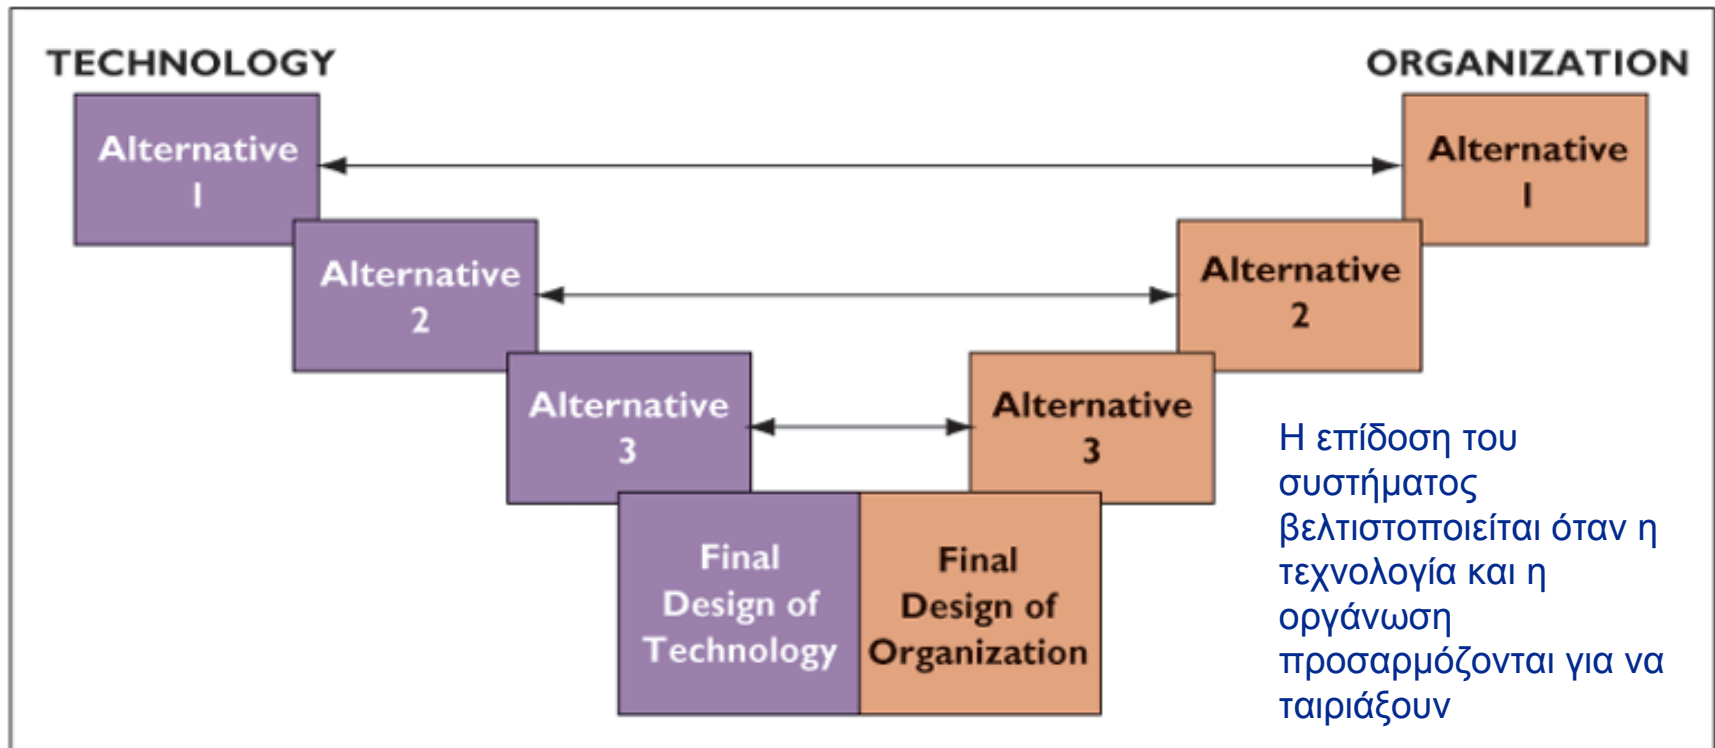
TECHNOLOGY

ORGANIZATION

Alternative 1

Alternative 1

Alternative 2

Alternative 2

Alternative 3

Alternative 3

Final Design of Technology

Final Design of Organization

Η επίδοση του συστήματος βελτιστοποιείται όταν η τεχνολογία και η οργάνωση προσαρμόζονται για να ταιριάξουν